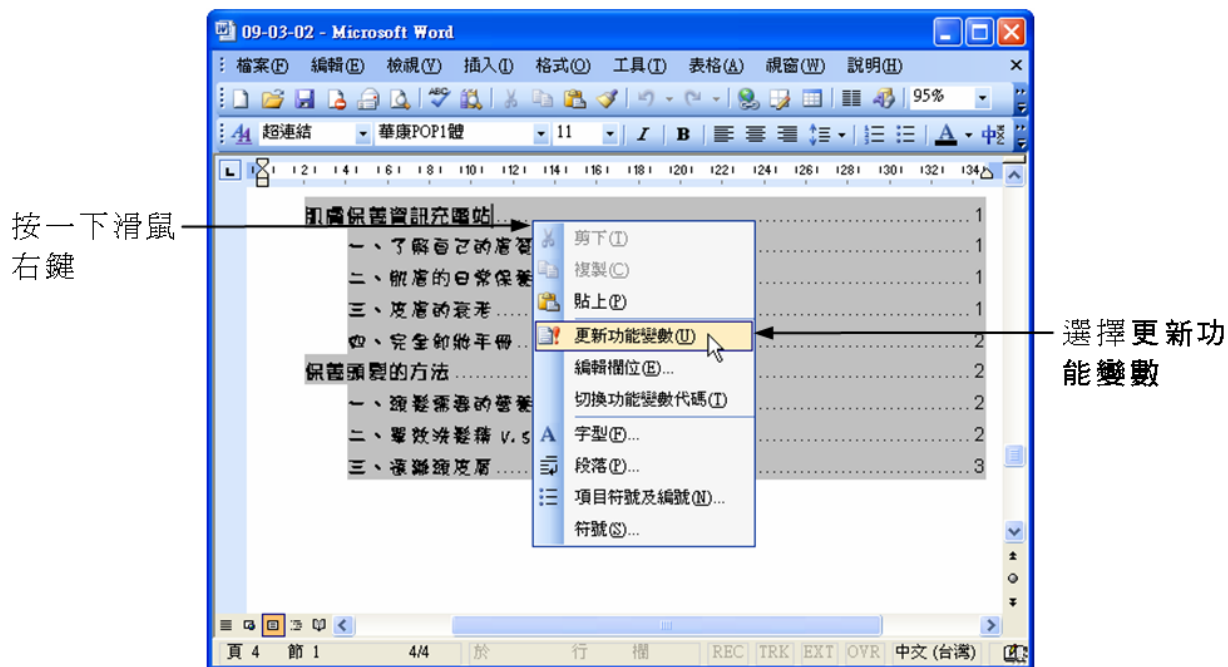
09-03-02 - Microsoft Word

檔案(F) 編輯(E) 檢視(V) 插入(I) 格式(O) 工具(T) 表格(A) 視窗(W) 說明(H)

95%

超連結 華康POP1體 11 I B

按一下滑鼠右鍵

肌膚保養資訊交流站 1
一、了解自己的膚質 1
二、肌膚的日常保養 1
三、皮膚的衰老 1
四、完全卸妝手冊 2
保養頭髮的方法 2
一、頭髮需要的營養 2
二、單效洗髮精 V.S 2
三、溫離頭皮屑 3

剪下(T)
複製(C)
貼上(P)
更新功能變數(U)
編輯欄位(E)...
切換功能變數代碼(T)
字型(F)...
段落(P)...
項目符號及編號(N)...
符號(S)...

選擇更新功能變數

頁 4 節 1 4/4 於 行 欄 REC TRK EXT OVR 中文 (台灣)